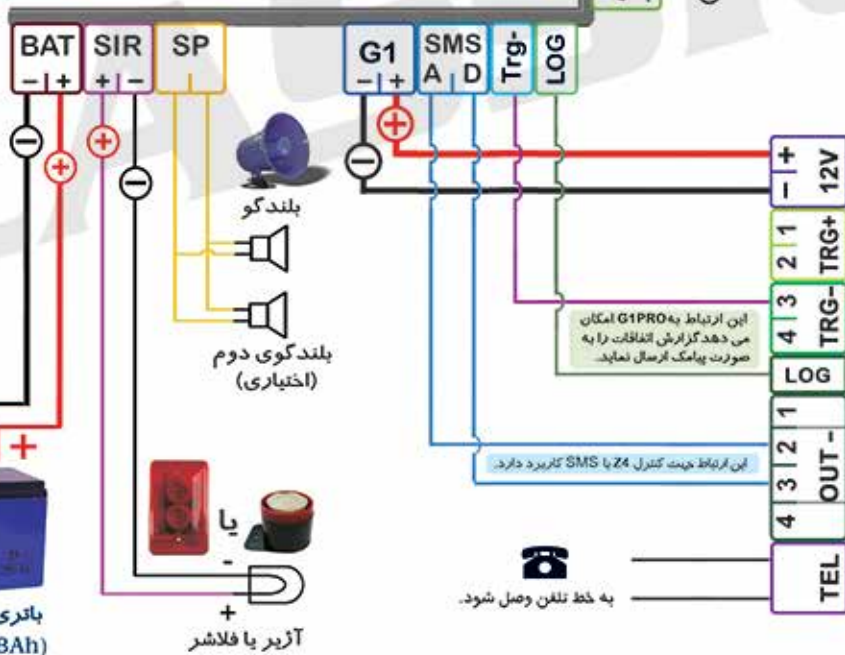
BAT
– +
SIR
+ –
SP
G1
– +
SMS
A D
Trg-
LOG

+
–
12V
1
2
TRG+
3
4
TRG-
LOG
1
2
3
4
OUT -
TEL

بلندگو
بلندگوی دوم
(اختیاری)

این ارتباط به G1PRO امکان می دهد گزارش اتفاقات را به صورت پیامک ارسال نماید.

این ارتباط جهت کنترل Z4 با SMS کاربرد دارد.

یا
-
+
آژیر یا فلاشر

به خط تلفن وصل شود.

+
باتری
3Ah)